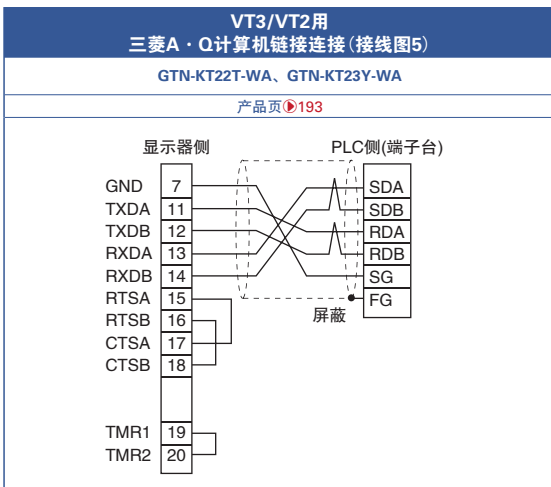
VT3/VT2用
三菱A・Q计算机链接连接(接线图5)

GTN-KT22T-WA、GTN-KT23Y-WA

产品页▶193

显示器侧

PLC侧(端子台)

| GND | 7 |
|---|---|
| TXDA | 11 |
| TXDB | 12 |
| RXDA | 13 |
| RXDB | 14 |
| RTSA | 15 |
| RTSB | 16 |
| CTSA | 17 |
| CTSB | 18 |
| TMR1 | 19 |
| TMR2 | 20 |

SDA
SDB
RDA
RDB
SG
FG

屏蔽